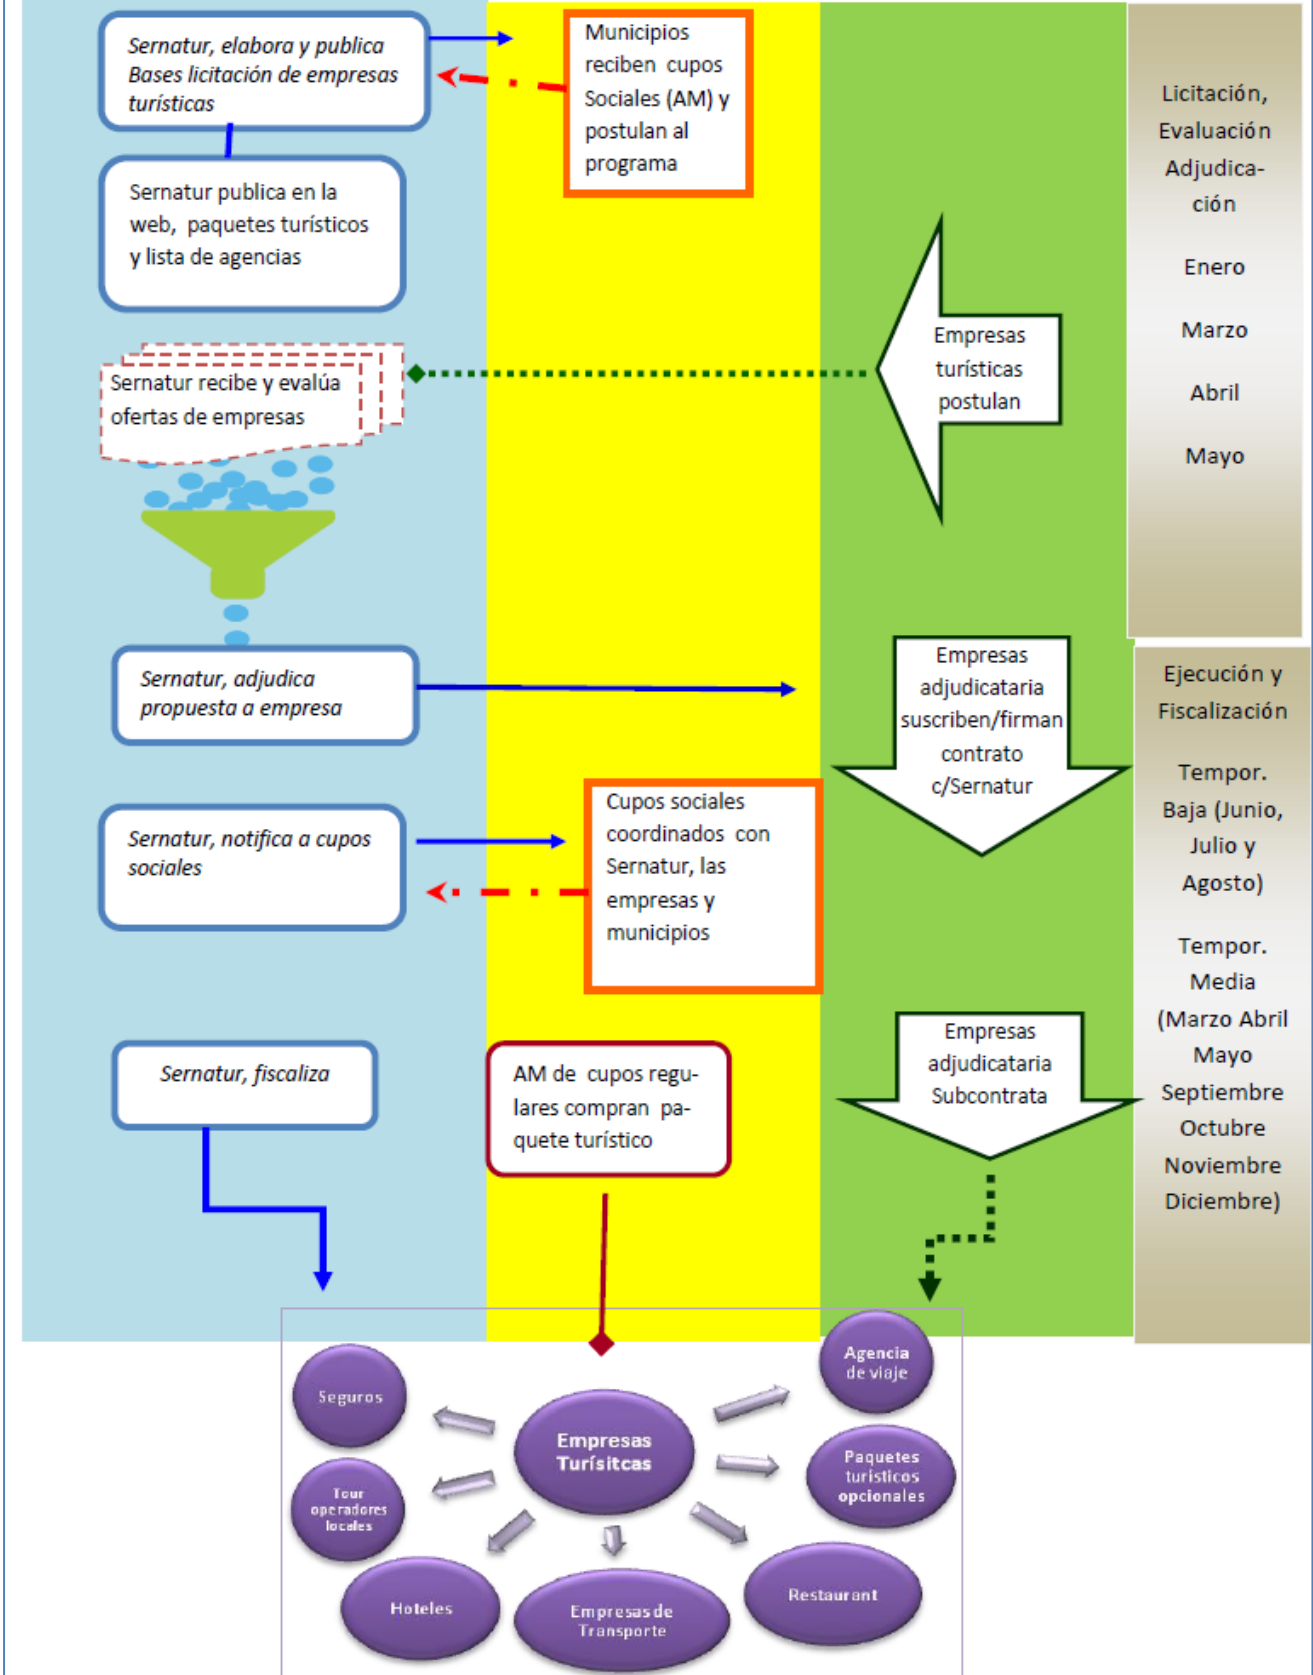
Sernatur, elabora y publica Bases licitación de empresas turísticas

Municipios reciben cupos Sociales (AM) y postulan al programa

Licitación, Evaluación Adjudicación

Enero

Marzo

Abril

Mayo

Sernatur publica en la web, paquetes turísticos y lista de agencias

Sernatur recibe y evalúa ofertas de empresas

Empresas turísticas postulan

Sernatur, adjudica propuesta a empresa

Empresas adjudicataria suscriben/firman contrato c/Sernatur

Ejecución y Fiscalización

Tempor. Baja (Junio, Julio y Agosto)

Tempor. Media (Marzo Abril Mayo Septiembre Octubre Noviembre Diciembre)

Sernatur, notifica a cupos sociales

Cupos sociales coordinados con Sernatur, las empresas y municipios

Sernatur, fiscaliza

AM de cupos regulares compran paquete turístico

Empresas adjudicataria Subcontrata

Seguros

Empresas Turísitcas

Agencia de viaje

Tour operadores locales

Paquetes turísticos opcionales

Hoteles

Empresas de Transporte

Restaurant